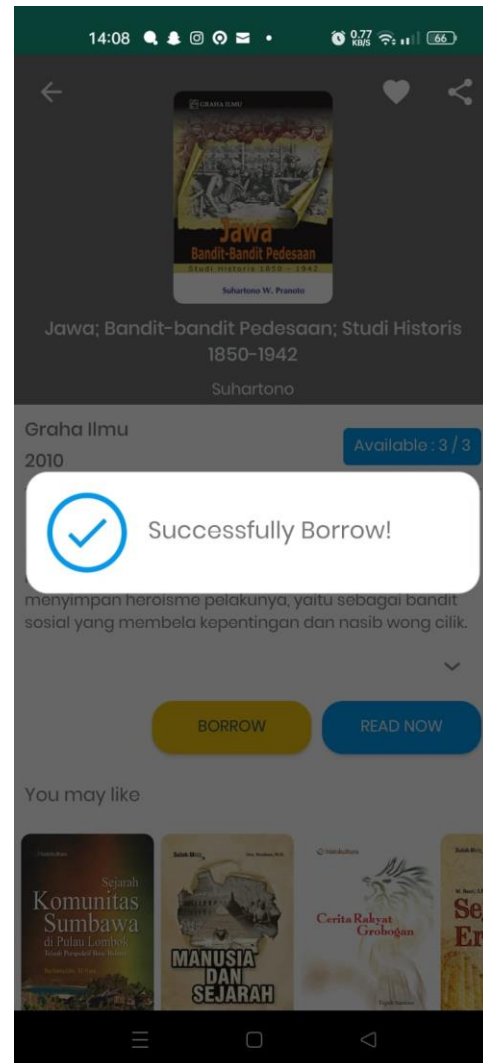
14:08 0,77 KB/S 66

GRAHA ILMU

Jawa
Bandit-Bandit Pedesaan
Studi Historis 1850 - 1942

Suhartono W. Pranoto

Jawa; Bandit-bandit Pedesaan; Studi Historis 1850-1942

Suhartono

Graha Ilmu

2010

Available : 3 / 3

Successfully Borrow!

menyimpan heroisme pelakunya, yaitu sebagai bandit sosial yang membela kepentingan dan nasib wong cilik.

BORROW

READ NOW

You may like

Sejarah
Komunitas Sumbawa
di Pulau Lombok

MANUSIA DAN SEJARAH

Cerita Rakyat Grobogan

Se
Er